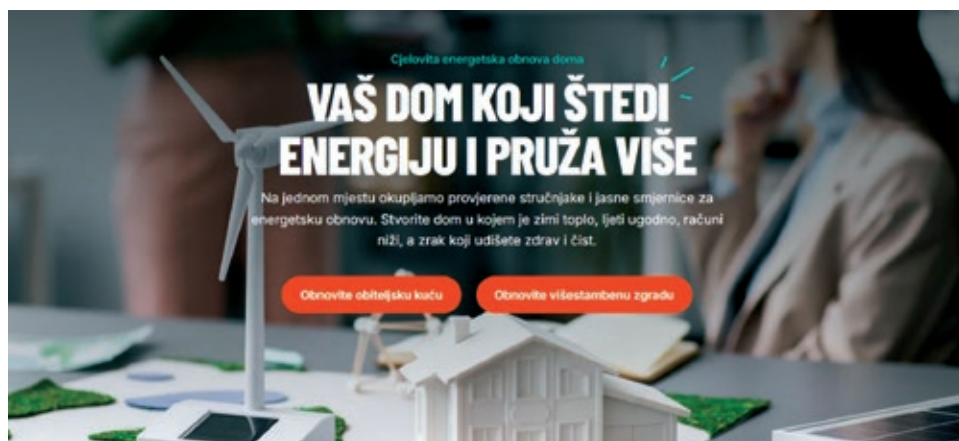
Cjelovita energetska obnova doma

VAŠ DOM KOJI ŠTEDI ENERGIJU I PRUŽA VIŠE

Na jednom mjestu okupljamo provjerene stručnjake i jasne smjernice za energetsku obnovu. Stvorite dom u kojem je zimi toplo, ljeti ugodno, računi niži, a zrak koji udišete zdrav i čist.

Obnovite obiteljsku kuću

Obnovite višestambenu zgradu